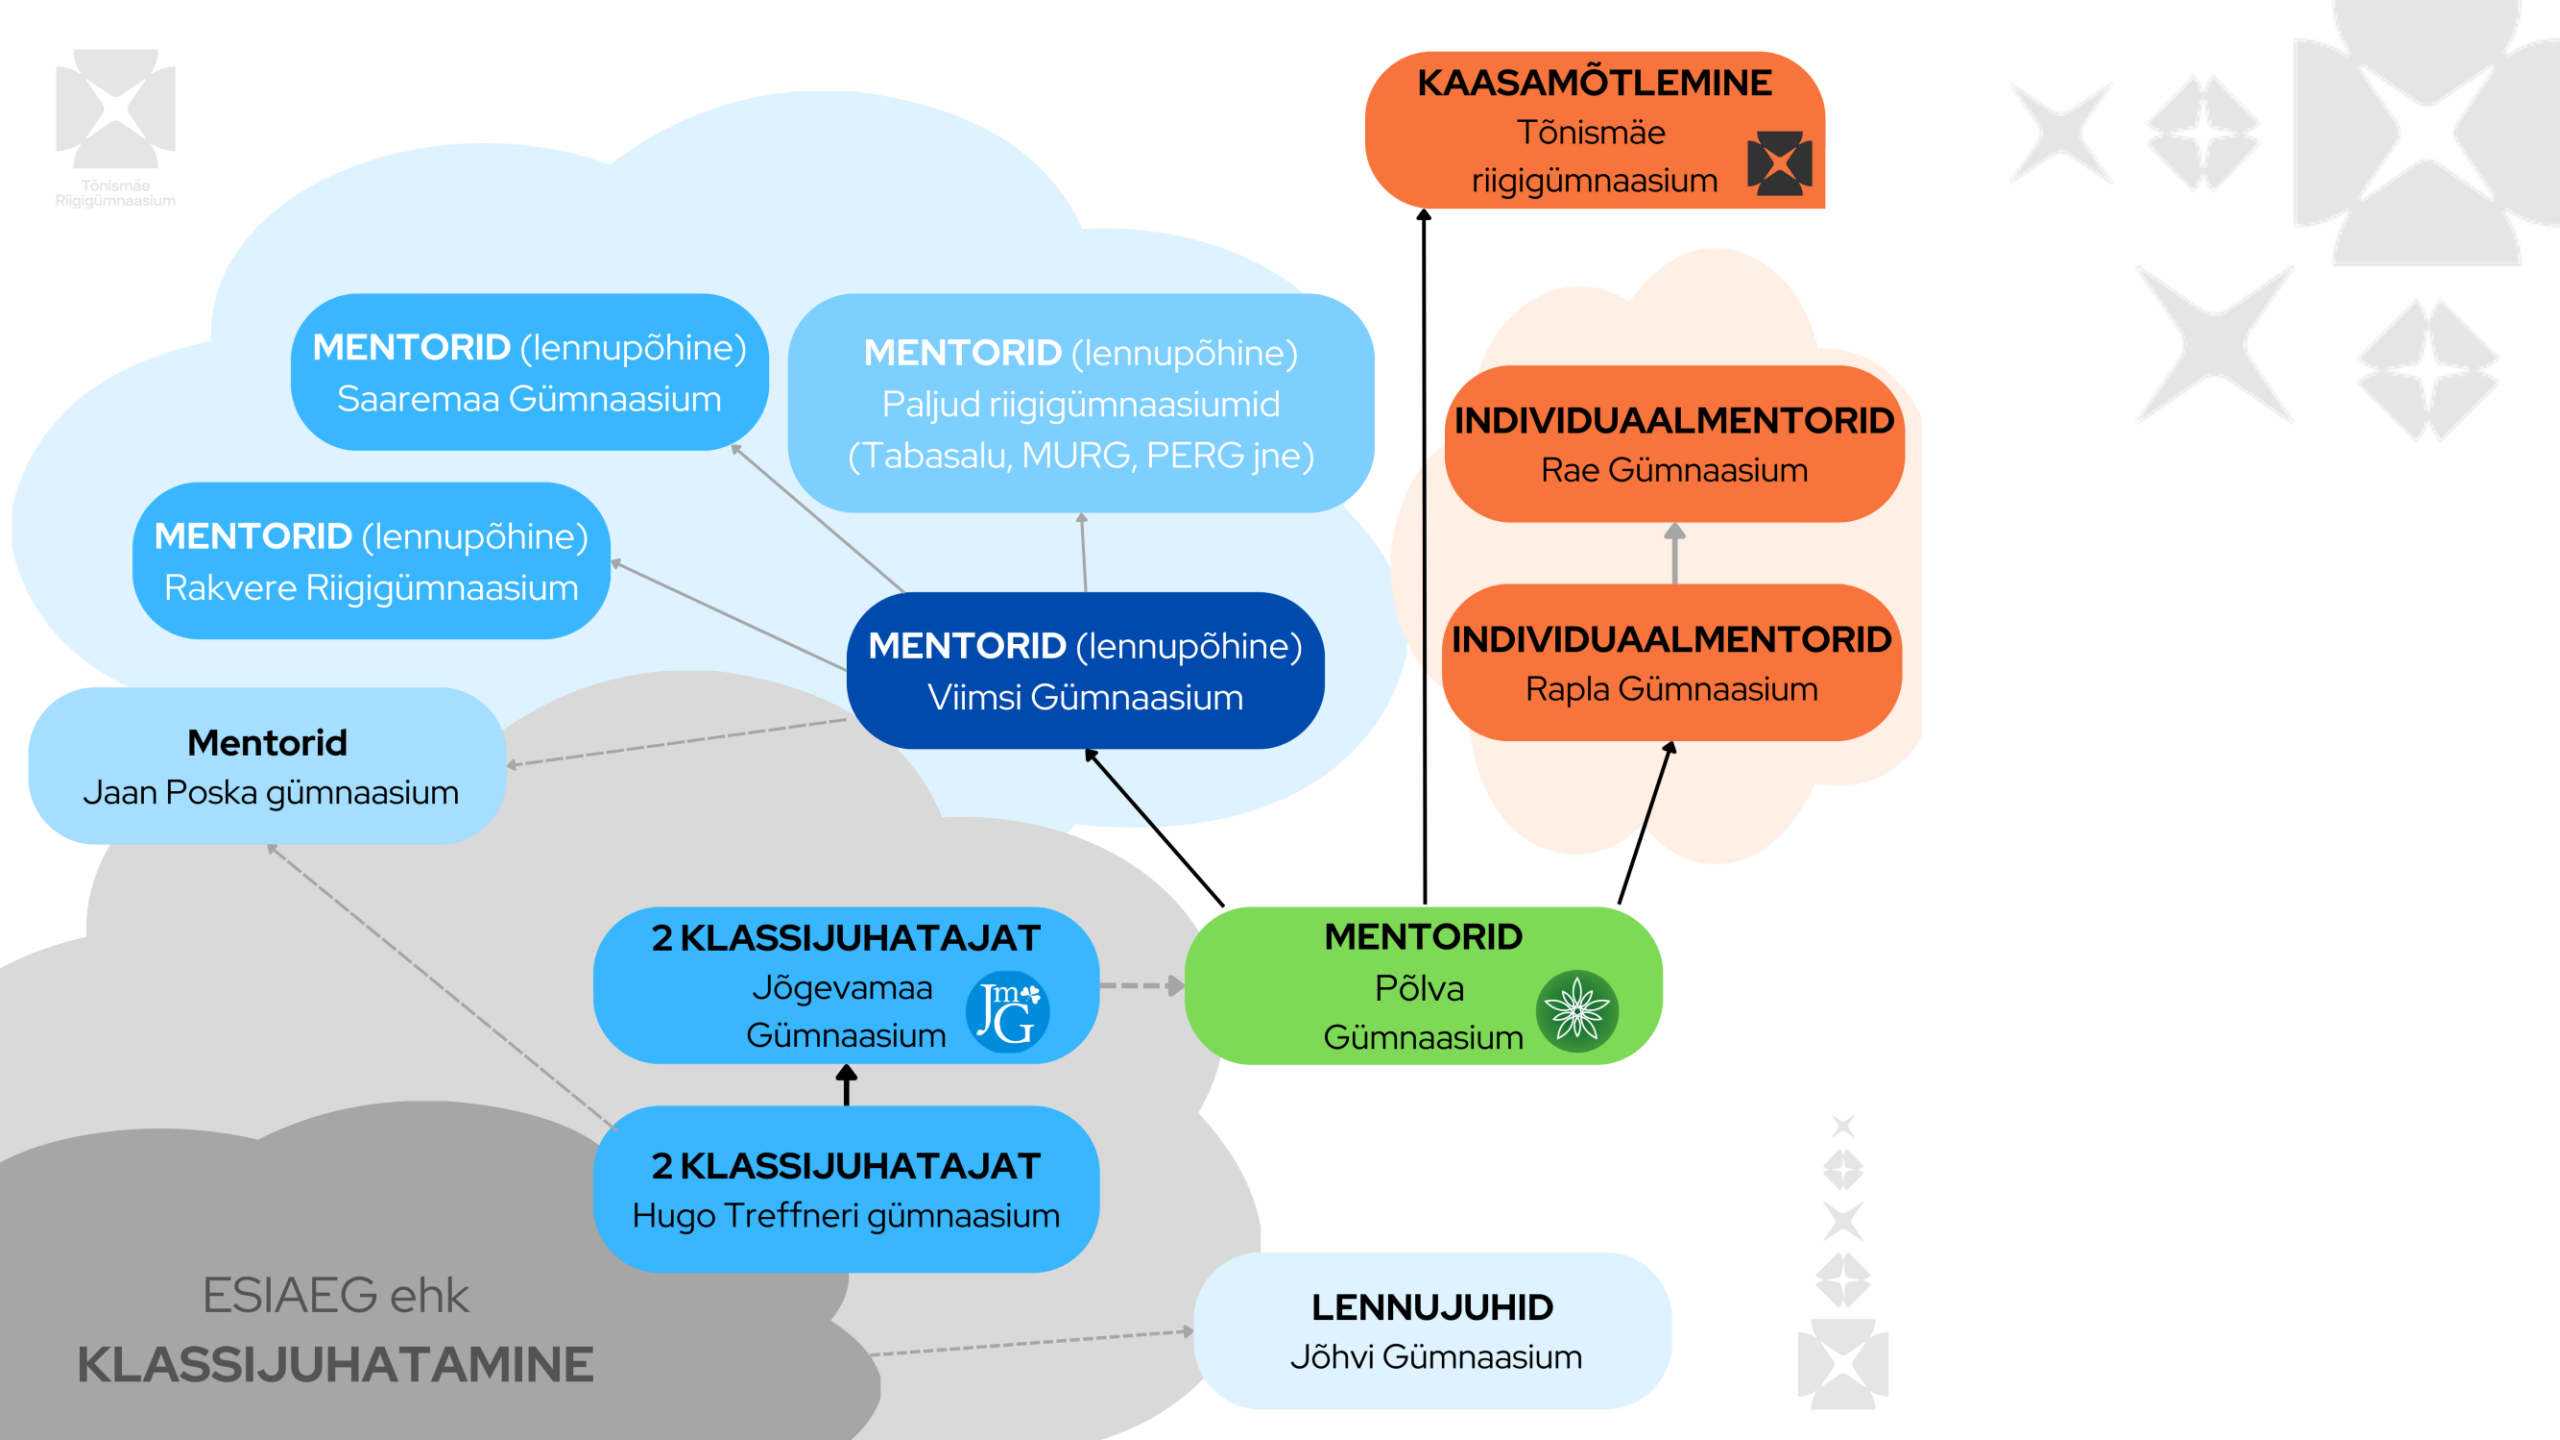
Tõnismäe Riigigümnaasium

KAASAMÕTLEMINE
Tõnismäe riigigümnaasium

MENTORID (lennupõhine)
Saaremaa Gümnaasium

MENTORID (lennupõhine)
Paljud riigigümnaasiumid (Tabasalu, MURG, PERG jne)

INDIVIDUAALMENTORID
Rae Gümnaasium

MENTORID (lennupõhine)
Rakvere Riigigümnaasium

MENTORID (lennupõhine)
Viimsi Gümnaasium

INDIVIDUAALMENTORID
Rapla Gümnaasium

Mentorid
Jaan Poska gümnaasium

2 KLASSIJUHATAJAT
Jõgevamaa Gümnaasium

JmG

MENTORID
Põlva Gümnaasium

2 KLASSIJUHATAJAT
Hugo Treffneri gümnaasium

ESIAEG ehk
KLASSIJUHATAMINE

LENNUJUHID
Jõhvi Gümnaasium